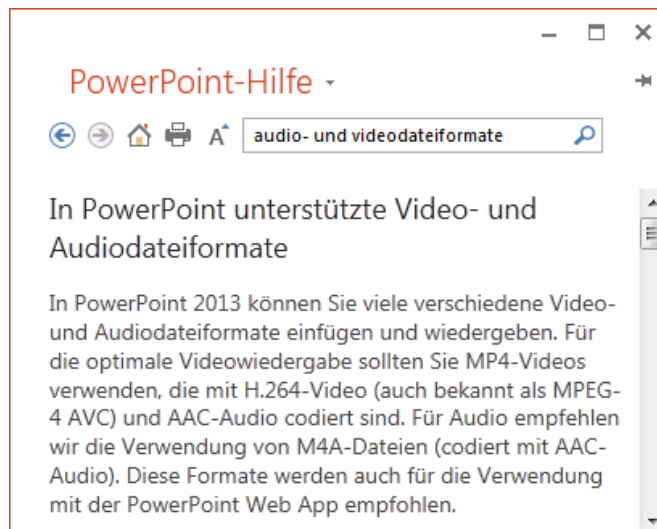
PowerPoint-Hilfe

audio- und videodateiformate

In PowerPoint unterstützte Video- und Audiodateiformate

In PowerPoint 2013 können Sie viele verschiedene Video- und Audiodateiformate einfügen und wiedergeben. Für die optimale Videowiedergabe sollten Sie MP4-Videos verwenden, die mit H.264-Video (auch bekannt als MPEG-4 AVC) und AAC-Audio codiert sind. Für Audio empfehlen wir die Verwendung von M4A-Dateien (codiert mit AAC-Audio). Diese Formate werden auch für die Verwendung mit der PowerPoint Web App empfohlen.